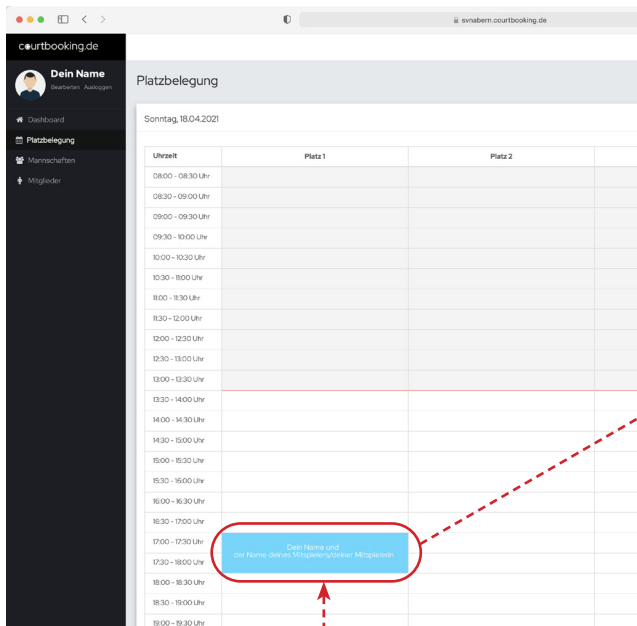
svnabern.courtbooking.de

courtbooking.de

Dein Name
Bearbeiten Ausloggen

Dashboard
Platzbelegung
Mannschaften
Mitglieder

Platzbelegung

Sonntag, 18.04.2021

| Uhrzeit | Platz 1 | Platz 2 |
|---|---|---|
| 08:00 - 08:30 Uhr | | |
| 08:30 - 09:00 Uhr | | |
| 09:00 - 09:30 Uhr | | |
| 09:30 - 10:00 Uhr | | |
| 10:00 - 10:30 Uhr | | |
| 10:30 - 11:00 Uhr | | |
| 11:00 - 11:30 Uhr | | |
| 11:30 - 12:00 Uhr | | |
| 12:00 - 12:30 Uhr | | |
| 12:30 - 13:00 Uhr | | |
| 13:00 - 13:30 Uhr | | |
| 13:30 - 14:00 Uhr | | |
| 14:00 - 14:30 Uhr | | |
| 14:30 - 15:00 Uhr | | |
| 15:00 - 15:30 Uhr | | |
| 15:30 - 16:00 Uhr | | |
| 16:00 - 16:30 Uhr | | |
| 16:30 - 17:00 Uhr | | |
| 17:00 - 17:30 Uhr | Dein Name und der Name deines Mitspielers/deiner Mitspielerin | |
| 17:30 - 18:00 Uhr | | |
| 18:00 - 18:30 Uhr | | |
| 18:30 - 19:00 Uhr | | |
| 19:00 - 19:30 Uhr | | |